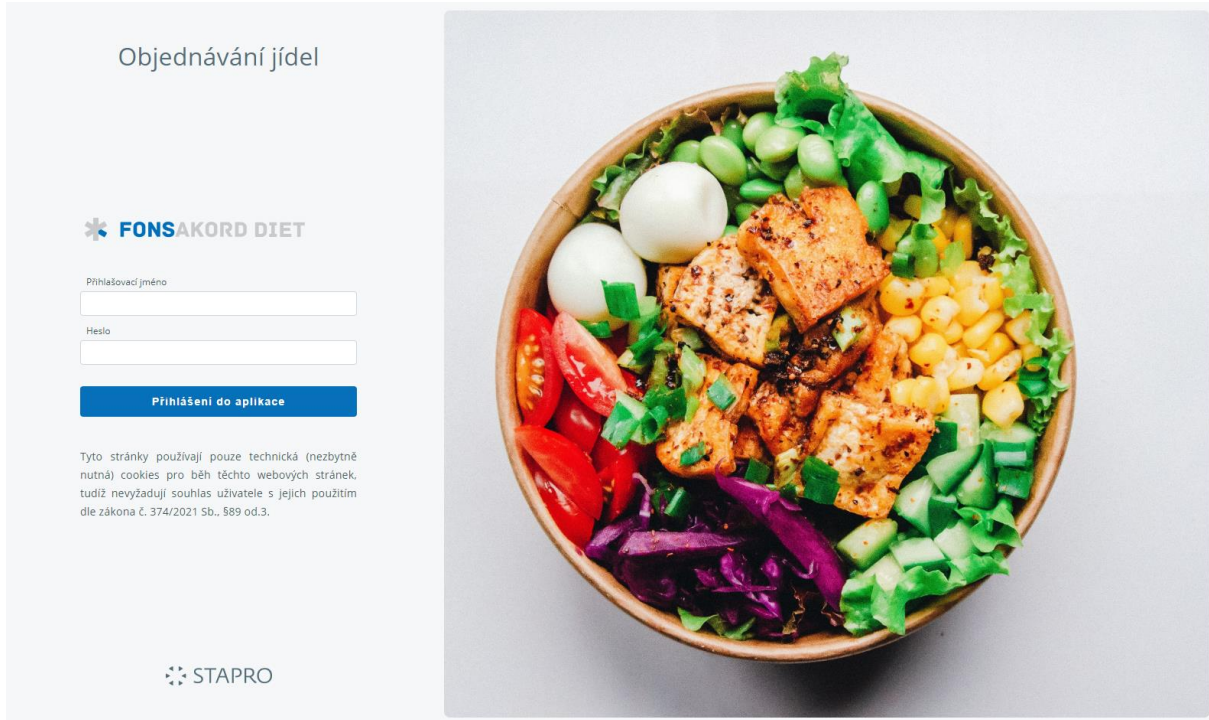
Objednávání jídel

FONSAKORD DIET

Přihlašovací jméno

Heslo

Přihlášení do aplikace

Tyto stránky používají pouze technická (nezbytně nutná) cookies pro běh těchto webových stránek, tudíž nevyžadují souhlas uživatele s jejich použitím dle zákona č. 374/2021 Sb., §89 od.3.

STAPRO